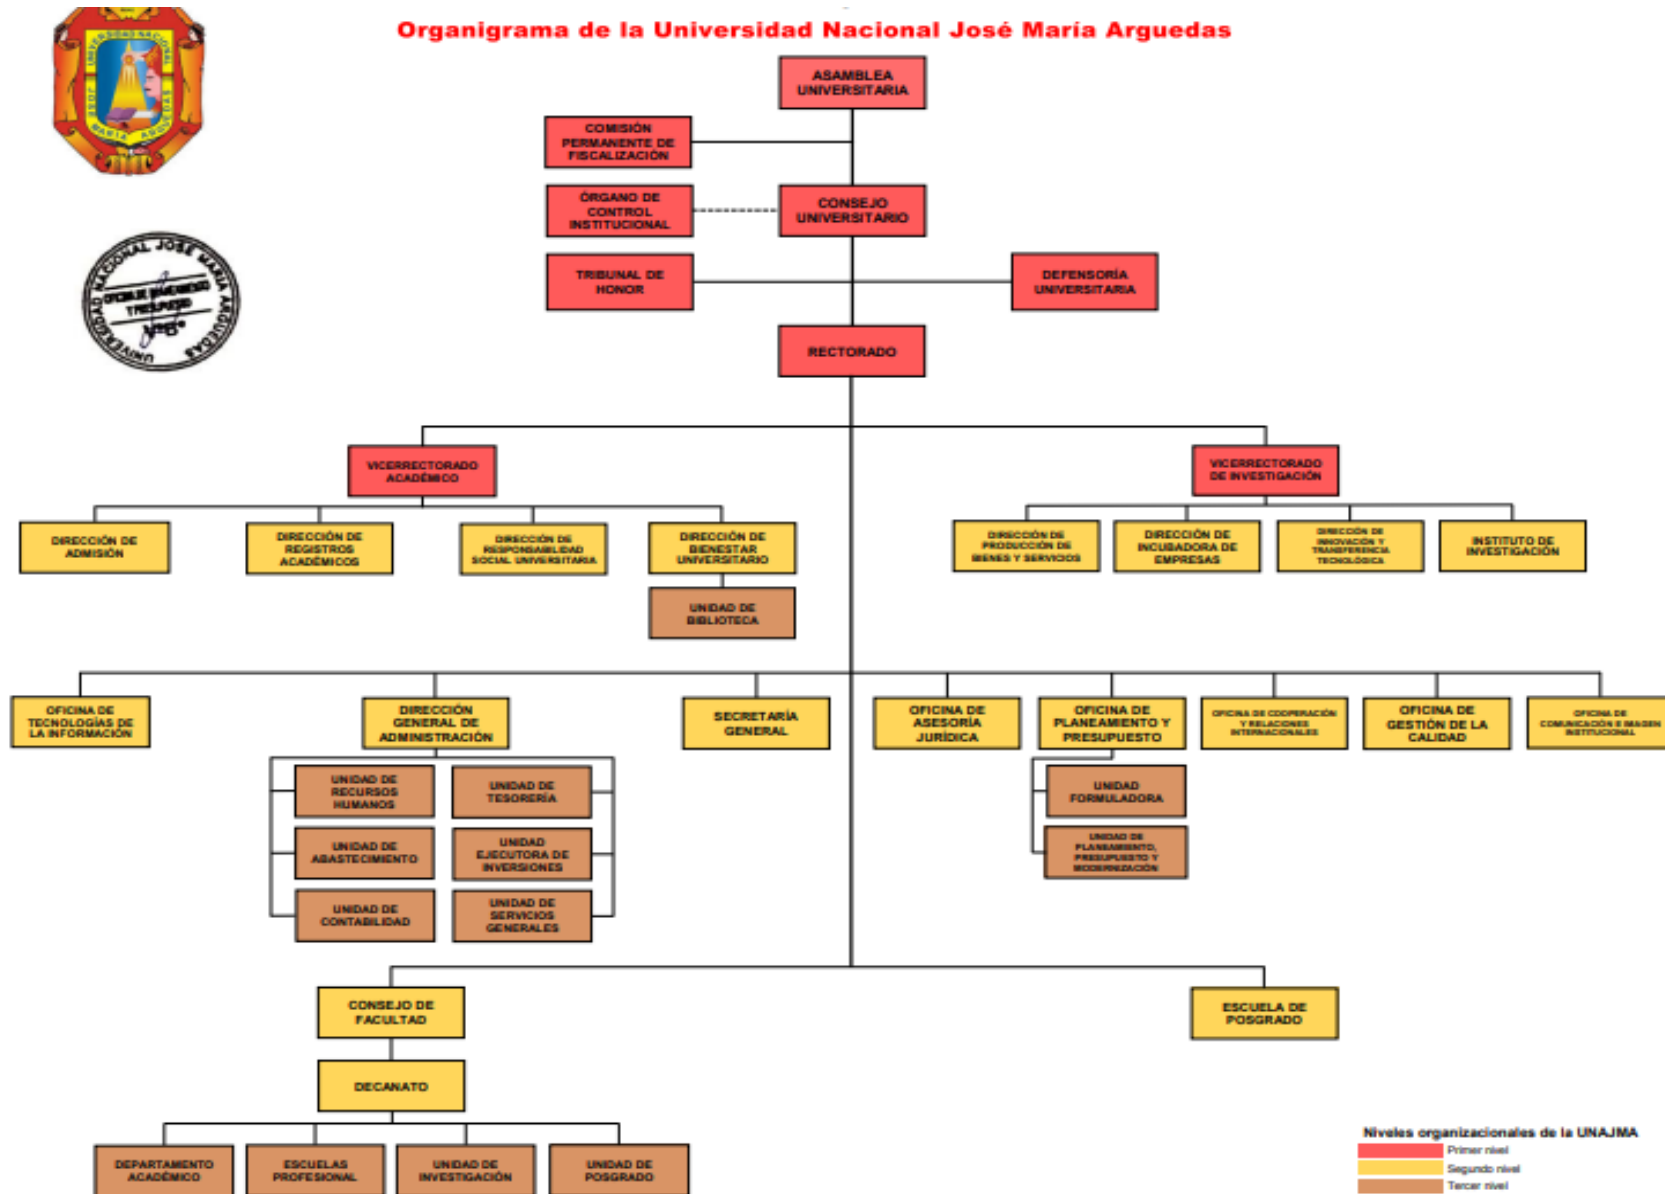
Organigrama de la Universidad Nacional José María Arguedas

UNIVERSIDAD NACIONAL JOSÉ MARÍA ARGUEDAS

UNIVERSIDAD NACIONAL JOSÉ MARÍA ARGUEDAS
OFICINA DE PLANEAMIENTO Y PRESUPUESTO

ASAMBLEA UNIVERSITARIA

COMISIÓN PERMANENTE DE FISCALIZACIÓN

ÓRGANO DE CONTROL INSTITUCIONAL

CONSEJO UNIVERSITARIO

TRIBUNAL DE HONOR

DEFENSORÍA UNIVERSITARIA

RECTORADO

VICERRECTORADO ACADÉMICO

VICERRECTORADO DE INVESTIGACIÓN

DIRECCIÓN DE ADMISIÓN

DIRECCIÓN DE REGISTROS ACADÉMICOS

DIRECCIÓN DE RESPONSABILIDAD SOCIAL UNIVERSITARIA

DIRECCIÓN DE BIENESTAR UNIVERSITARIO

UNIDAD DE BIBLIOTECA

DIRECCIÓN DE PRODUCCIÓN DE BIENES Y SERVICIOS

DIRECCIÓN DE INCUBADORA DE EMPRESAS

DIRECCIÓN DE INNOVACIÓN Y TRANSFERENCIA TECNOLÓGICA

INSTITUTO DE INVESTIGACIÓN

OFICINA DE TECNOLOGÍAS DE LA INFORMACIÓN

DIRECCIÓN GENERAL DE ADMINISTRACIÓN

SECRETARÍA GENERAL

OFICINA DE ASESORÍA JURÍDICA

OFICINA DE PLANEAMIENTO Y PRESUPUESTO

OFICINA DE COOPERACIÓN Y RELACIONES INTERNACIONALES

OFICINA DE GESTIÓN DE LA CALIDAD

OFICINA DE COMUNICACIÓN E IMAGEN INSTITUCIONAL

UNIDAD DE RECURSOS HUMANOS

UNIDAD DE TESORERÍA

UNIDAD DE ABASTECIMIENTO

UNIDAD EJECUTORA DE INVERSIONES

UNIDAD DE CONTABILIDAD

UNIDAD DE SERVICIOS GENERALES

UNIDAD FORMULADORA

UNIDAD DE PLANEAMIENTO, PRESUPUESTO Y MODERNIZACIÓN

CONSEJO DE FACULTAD

ESCUELA DE POSGRADO

DECANATO

DEPARTAMENTO ACADÉMICO

ESCUELAS PROFESIONAL

UNIDAD DE INVESTIGACIÓN

UNIDAD DE POSGRADO

Niveles organizacionales de la UNAJMA
Primer nivel
Segundo nivel
Tercer nivel